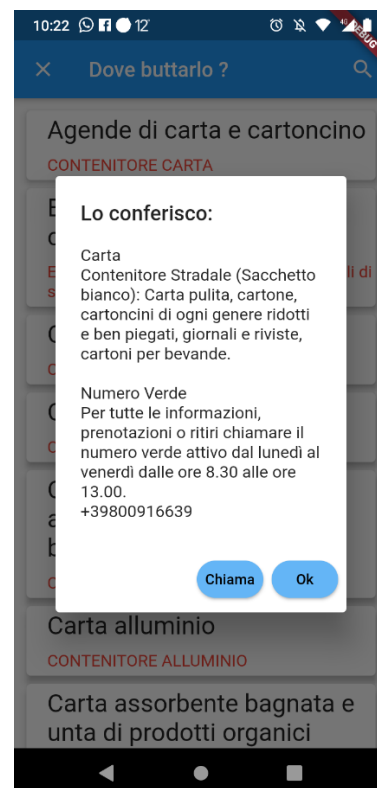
10:22 12° DEBUG

Dove buttarlo ?

Agende di carta e cartoncino
CONTENITORE CARTA

B
c
E li di
s

C
C

C
C

C
a
b
C

Lo conferisco:

Carta
Contenitore Stradale (Sacchetto bianco): Carta pulita, cartone, cartoncini di ogni genere ridotti e ben piegati, giornali e riviste, cartoni per bevande.

Numero Verde
Per tutte le informazioni, prenotazioni o ritiri chiamare il numero verde attivo dal lunedì al venerdì dalle ore 8.30 alle ore 13.00.
+39800916639

Chiama
Ok

Carta alluminio
CONTENITORE ALLUMINIO

Carta assorbente bagnata e unta di prodotti organici